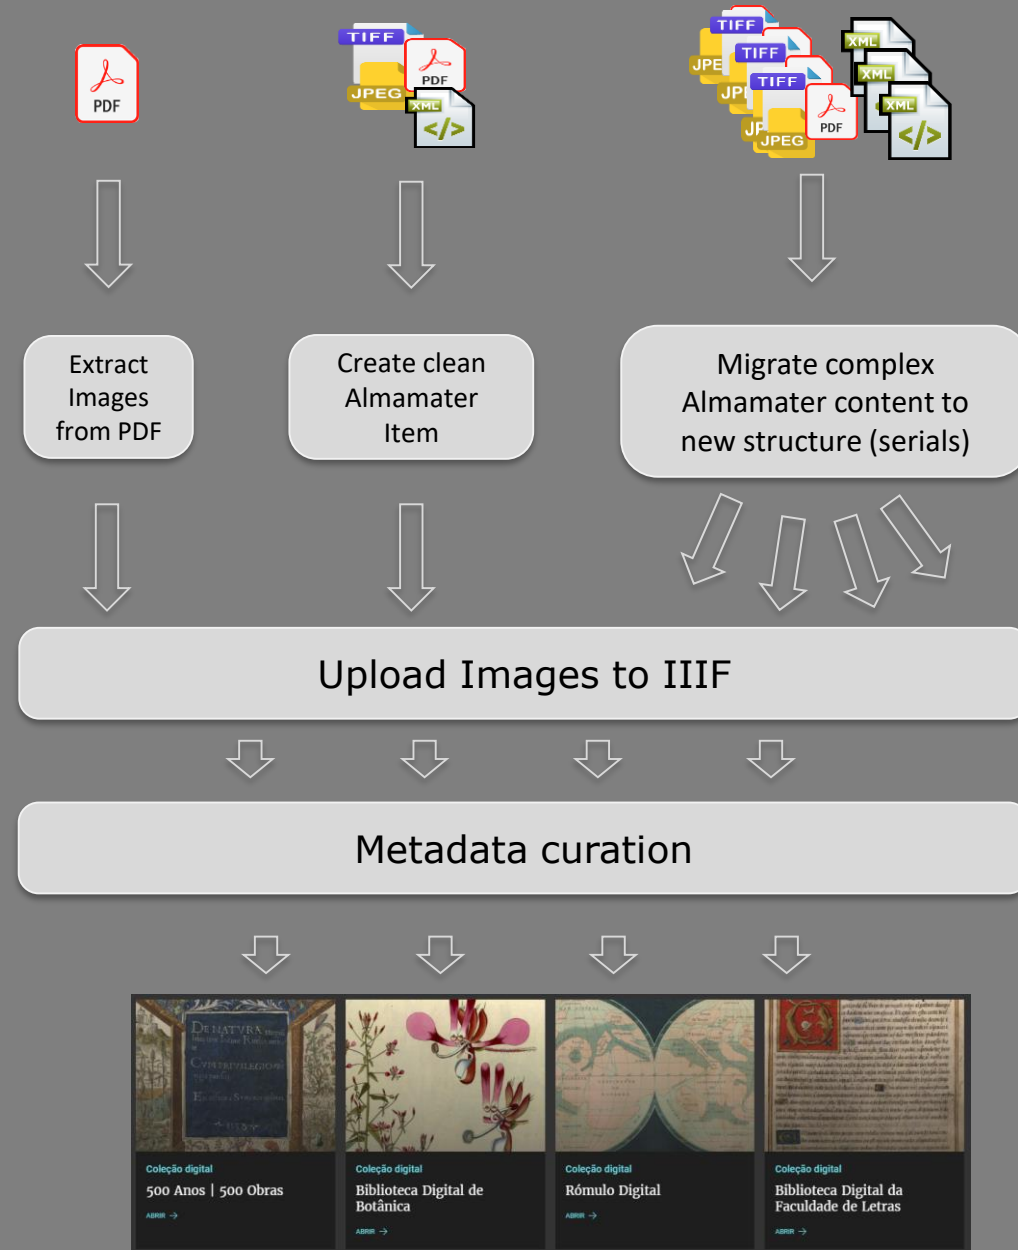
PDF

TIFF
PDF
JPEG
XML
</>

TIFF
JPE
TIFF
JP
TIFF
JP
PDF
JPEG
XML
XML
XML
</>

Extract Images from PDF

Create clean Almamater Item

Migrate complex Almamater content to new structure (serials)

Upload Images to IIIF

Metadata curation

Coleção digital
500 Anos | 500 Obras
ABRIR →

Coleção digital
Biblioteca Digital de Botânica
ABRIR →

Coleção digital
Rómulo Digital
ABRIR →

Coleção digital
Biblioteca Digital da Faculdade de Letras
ABRIR →